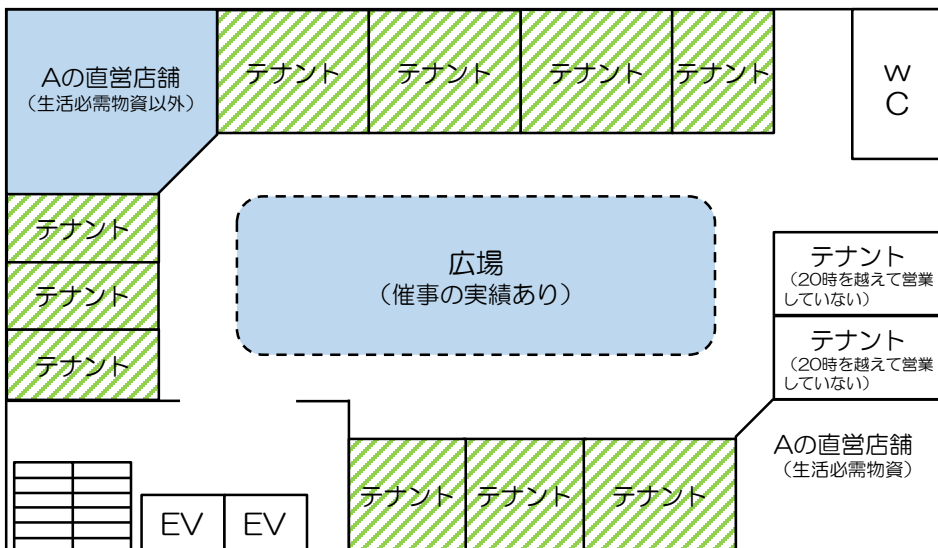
Aの直営店舗
（生活必需物資以外）

テナント テナント テナント テナント

W
C

テナント
テナント
テナント

広場
（催事の実績あり）

テナント
（20時を越えて営業していない）

テナント
（20時を越えて営業していない）

Aの直営店舗
（生活必需物資）

テナント テナント テナント

EV EV